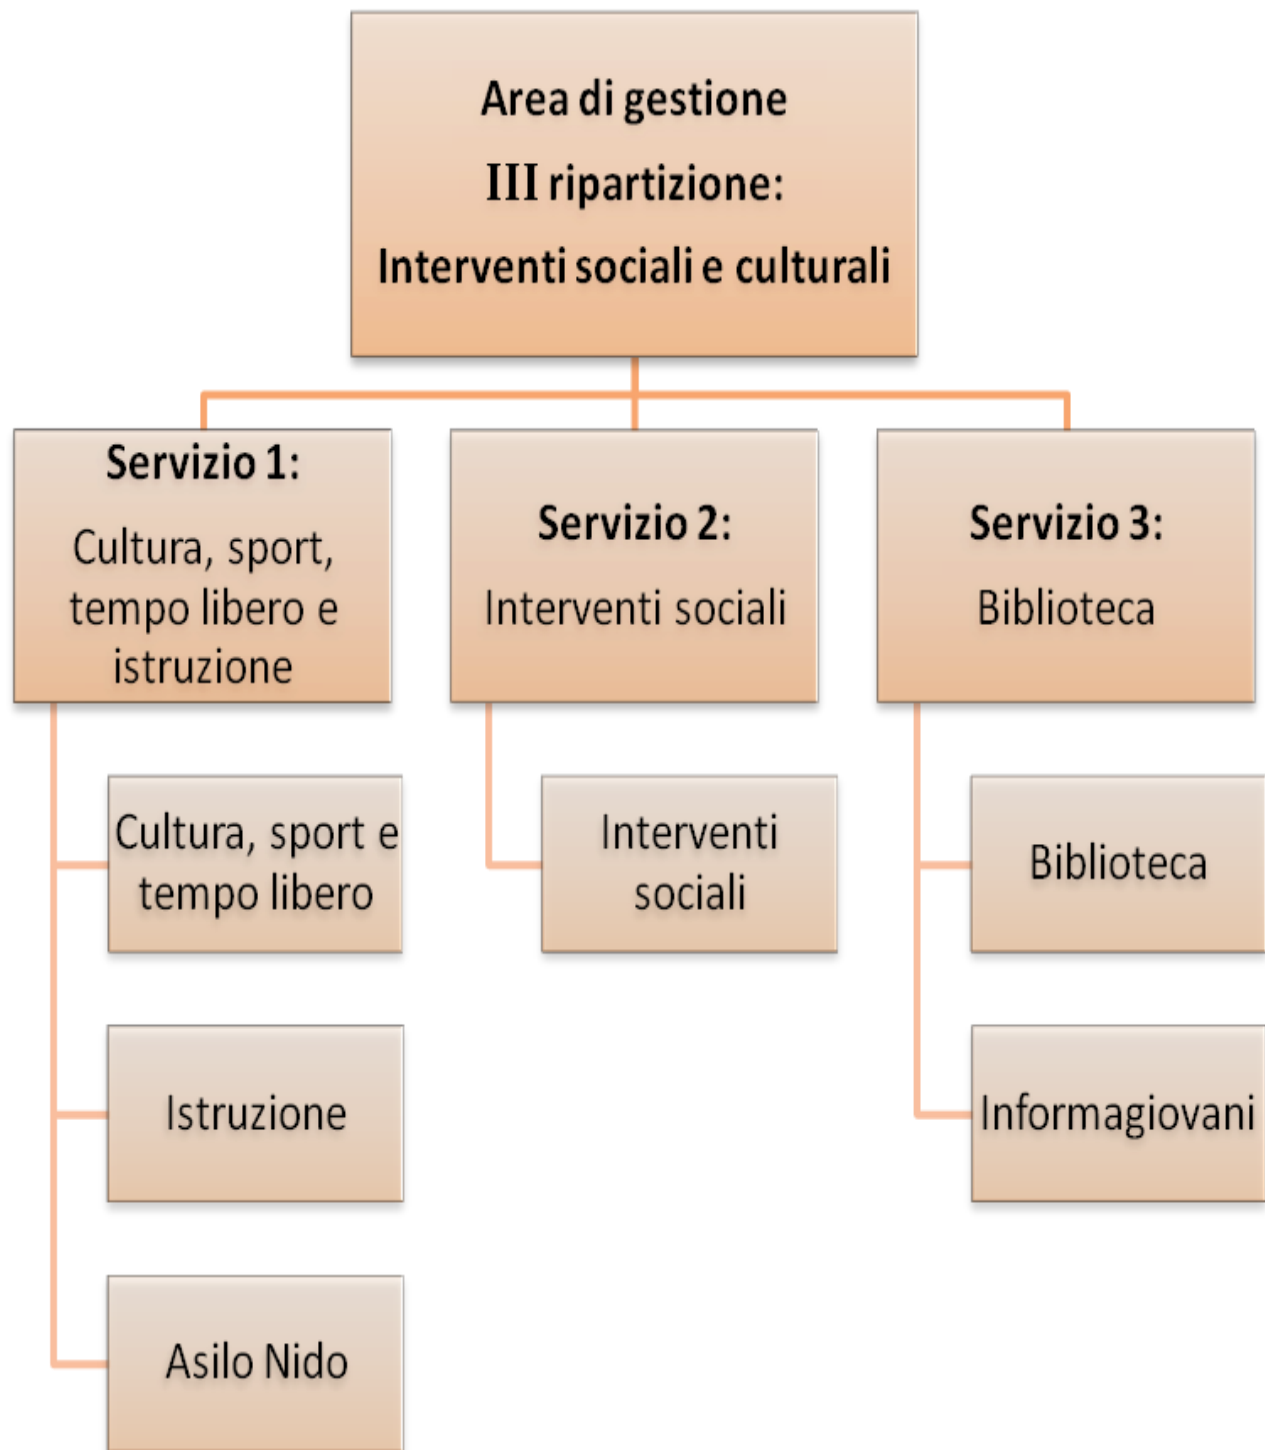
Area di gestione
III ripartizione:
Interventi sociali e culturali

Servizio 1:
Cultura, sport, tempo libero e istruzione

Servizio 2:
Interventi sociali

Servizio 3:
Biblioteca

Cultura, sport e tempo libero

Istruzione

Asilo Nido

Interventi sociali

Biblioteca

Informagiovani